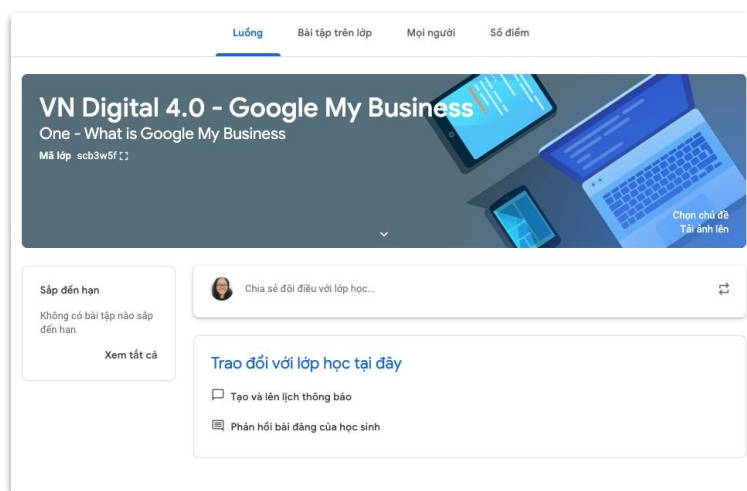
Luồng
Bài tập trên lớp
Mọi người
Số điểm

VN Digital 4.0 - Google My Business
One - What is Google My Business
Mã lớp scb3w5f

Chọn chủ đề
Tải ảnh lên

Sắp đến hạn
Không có bài tập nào sắp đến hạn
Xem tất cả

Chia sẻ đôi điều với lớp học...

Trao đổi với lớp học tại đây
Tạo và lên lịch thông báo
Phản hồi bài đăng của học sinh